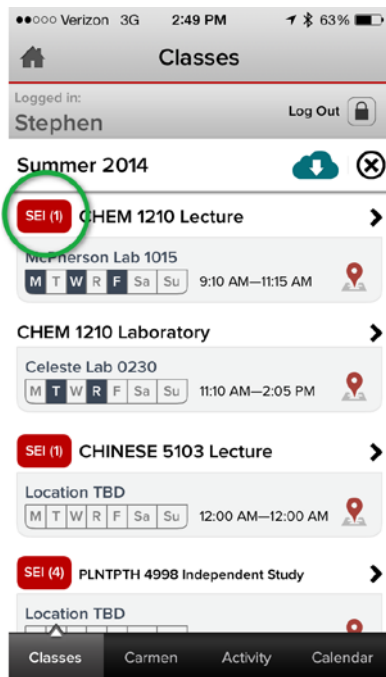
●●○○○ Verizon 3G 2:49 PM 63%

Classes

Logged in:
Stephen

Log Out

Summer 2014

SEI (1) CHEM 1210 Lecture

McPherson Lab 1015
M T W R F Sa Su 9:10 AM—11:15 AM

CHEM 1210 Laboratory

Celeste Lab 0230
M T W R F Sa Su 11:10 AM—2:05 PM

SEI (1) CHINESE 5103 Lecture

Location TBD
M T W R F Sa Su 12:00 AM—12:00 AM

SEI (4) PLNTPTH 4998 Independent Study

Location TBD

Classes Carmen Activity Calendar